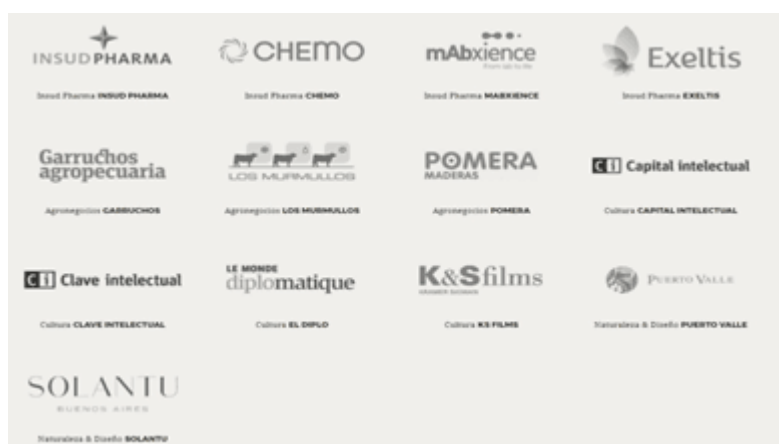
INSUD PHARMA
Insud Pharma INSUD PHARMA

CHEMO
Insud Pharma CHEMO

mAbxience
Insud Pharma MABXIENCE

Exeltis
Insud Pharma EXELTIS

Garruchos agropecuaria
Agronegocios GARRUCHOS

LOS MURMULLOS
Agronegocios LOS MURMULLOS

POMERA MADERAS
Agronegocios POMERA

CI Capital intelectual
Cultura CAPITAL INTELECTUAL

CI Clave intelectual
Cultura CLAVE INTELECTUAL

LE MONDE diplomatique
Cultura EL DIPLO

K&S films
Cultura KS FILMS

PUERTO VALLE
Naturaleza & Diseño PUERTO VALLE

SOLANTU BUENOS AIRES
Naturaleza & Diseño SOLANTU